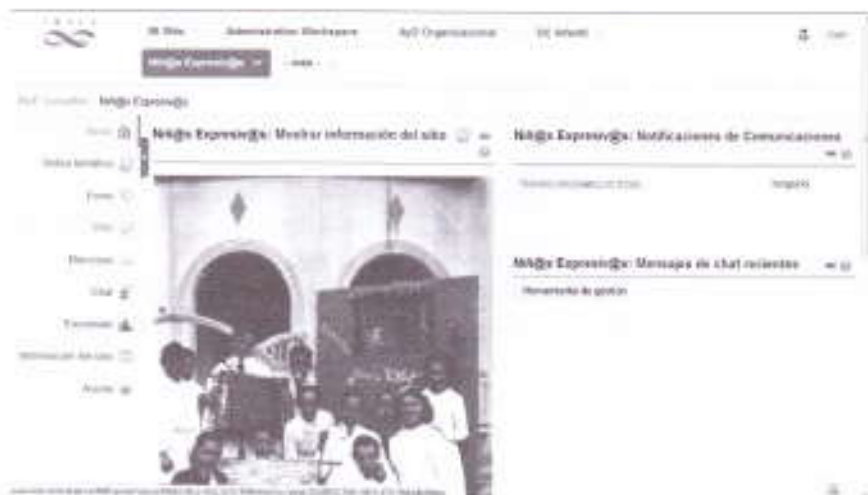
Mi Sitio Administration Workspace AyO Organizacional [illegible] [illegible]

Niñ@s Expresiv@s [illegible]

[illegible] Niñ@s Expresiv@s

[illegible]
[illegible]
Foros
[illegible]
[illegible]
Chat
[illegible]
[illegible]
Ayuda

Niñ@s Expresiv@s: Mostrar información del sitio

Niñ@s Expresiv@s: Notificaciones de Comunicaciones

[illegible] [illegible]

Niñ@s Expresiv@s: Mensajes de chat recientes

Herramienta de gestión

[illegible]